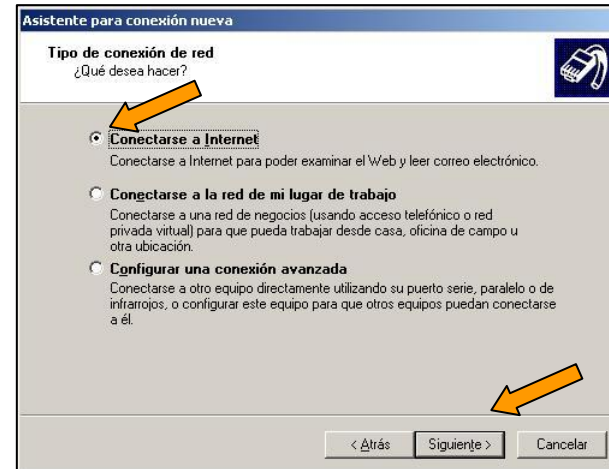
Asistente para conexión nueva

Tipo de conexión de red
¿Qué desea hacer?

Conectarse a Internet
Conectarse a Internet para poder examinar el Web y leer correo electrónico.

Conectarse a la red de mi lugar de trabajo
Conectarse a una red de negocios (usando acceso telefónico o red privada virtual) para que pueda trabajar desde casa, oficina de campo u otra ubicación.

Configurar una conexión avanzada
Conectarse a otro equipo directamente utilizando su puerto serie, paralelo o de infrarrojos, o configurar este equipo para que otros equipos puedan conectarse a él.

< Atrás | Siguiente > | Cancelar